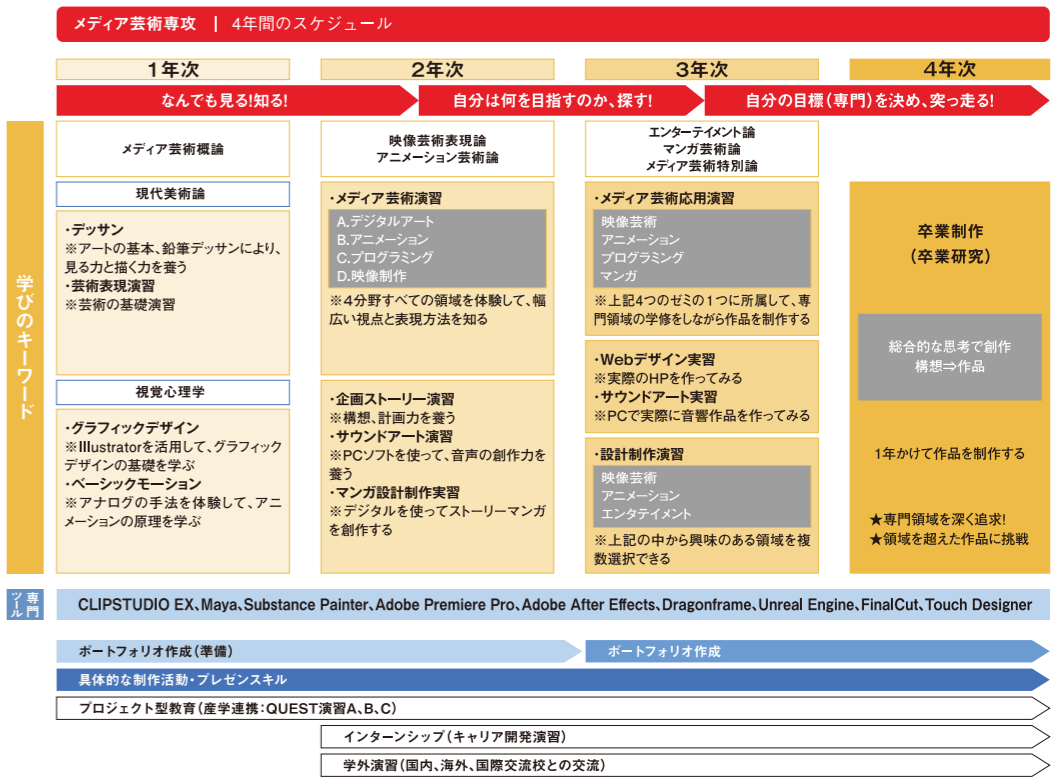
メディア芸術専攻 ｜ 4年間のスケジュール

1年次
2年次
3年次
4年次

なんでも見る!知る!
自分は何を目指すのか、探す!
自分の目標（専門）を決め、突っ走る!

学びのキーワード

メディア芸術概論

現代美術論

・デッサン
※アートの基本、鉛筆デッサンにより、見る力と描く力を養う
・芸術表現演習
※芸術の基礎演習

視覚心理学

・グラフィックデザイン
※Illustratorを活用して、グラフィックデザインの基礎を学ぶ
・ベーシックモーション
※アナログの手法を体験して、アニメーションの原理を学ぶ

映像芸術表現論
アニメーション芸術論

・メディア芸術演習
A.デジタルアート
B.アニメーション
C.プログラミング
D.映像制作
※4分野すべての領域を体験して、幅広い視点と表現方法を知る

・企画ストーリー演習
※構想、計画力を養う
・サウンドアート演習
※PCソフトを使って、音声の創作力を養う
・マンガ設計制作実習
※デジタルを使ってストーリーマンガを創作する

エンターテイメント論
マンガ芸術論
メディア芸術特別論

・メディア芸術応用演習
映像芸術
アニメーション
プログラミング
マンガ
※上記4つのゼミの1つに所属して、専門領域の学修をしながら作品を制作する

・Webデザイン実習
※実際のHPを作ってみる
・サウンドアート実習
※PCで実際に音響作品を作ってみる

・設計制作演習
映像芸術
アニメーション
エンタテイメント
※上記の中から興味のある領域を複数選択できる

卒業制作
（卒業研究）

総合的な思考で創作
構想⇒作品

1年かけて作品を制作する

★専門領域を深く追求!
★領域を超えた作品に挑戦

専門ツール
CLIPSTUDIO EX、Maya、Substance Painter、Adobe Premiere Pro、Adobe After Effects、Dragonframe、Unreal Engine、FinalCut、Touch Designer

ポートフォリオ作成（準備）
ポートフォリオ作成
具体的な制作活動・プレゼンスキル
プロジェクト型教育（産学連携：QUEST演習A、B、C）
インターンシップ（キャリア開発演習）
学外演習（国内、海外、国際交流校との交流）